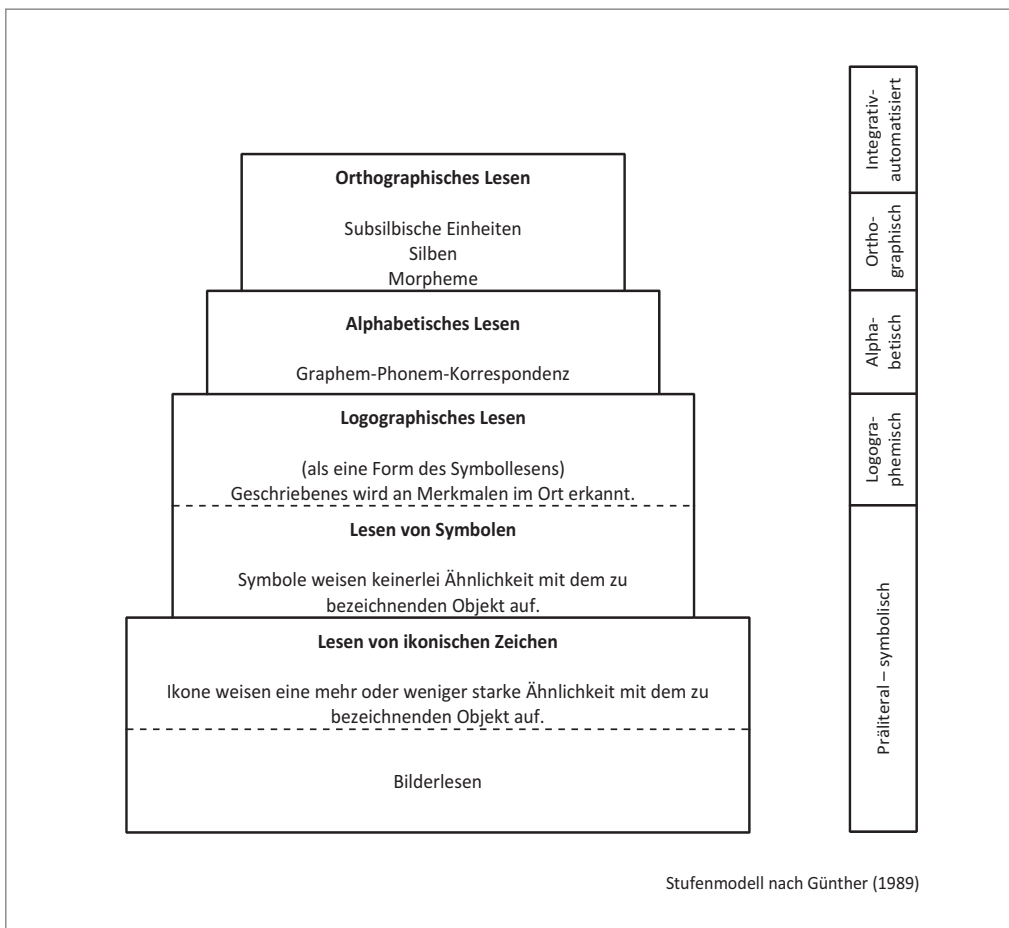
**Orthographisches Lesen**

Subsilbische Einheiten
Silben
Morpheme

**Alphabetisches Lesen**

Graphem-Phonem-Korrespondenz

**Logographisches Lesen**

(als eine Form des Symbollesens)
Geschriebenes wird an Merkmalen im Ort erkannt.

**Lesen von Symbolen**

Symbole weisen keinerlei Ähnlichkeit mit dem zu bezeichnenden Objekt auf.

**Lesen von ikonischen Zeichen**

Ikone weisen eine mehr oder weniger starke Ähnlichkeit mit dem zu bezeichnenden Objekt auf.

Bilderlesen

Integrativ-automatisiert

Ortho-graphisch

Alpha-betisch

Logogra-phemisch

Präliteral – symbolisch

Stufenmodell nach Günther (1989)